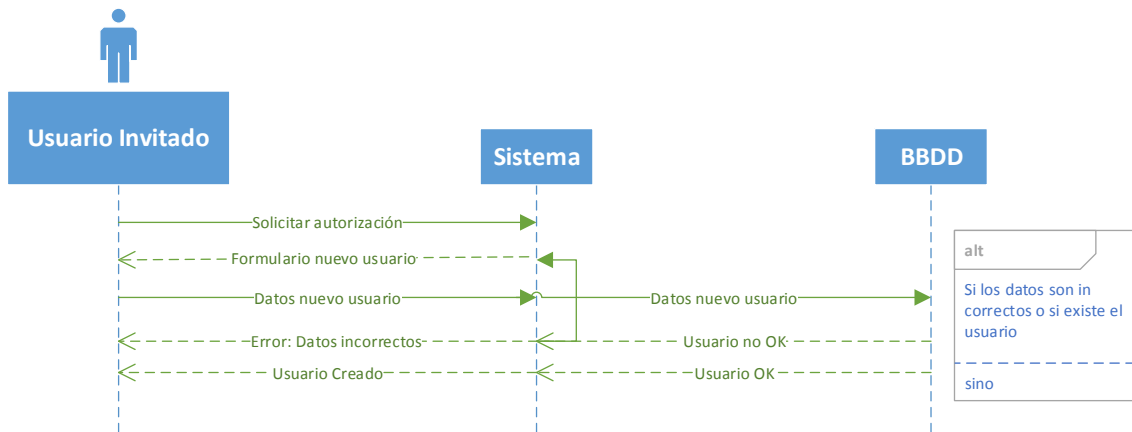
Usuario Invitado

Sistema

BBDD

Solicitar autorización

Formulario nuevo usuario

Datos nuevo usuario

Datos nuevo usuario

Error: Datos incorrectos

Usuario no OK

Usuario Creado

Usuario OK

alt

Si los datos son in correctos o si existe el usuario

sino